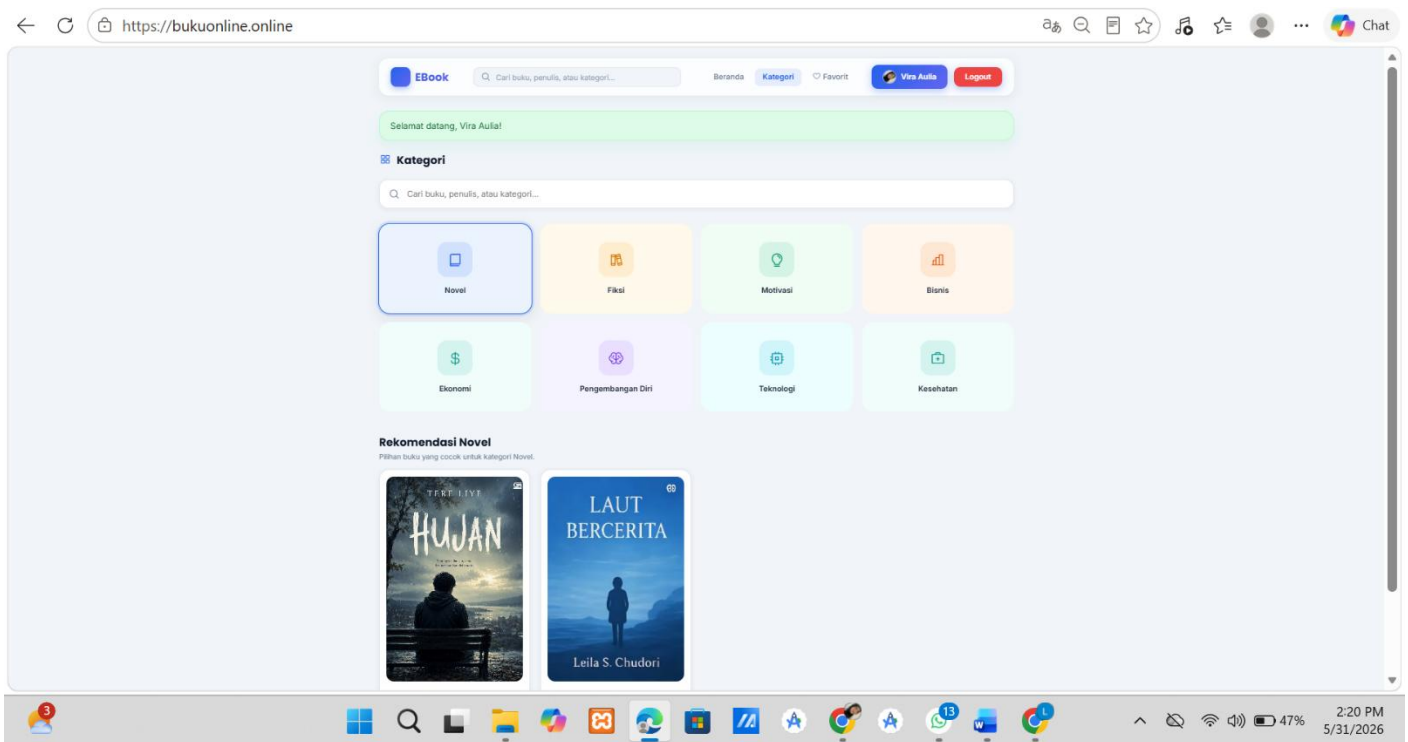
https://bukuonline.online

Chat

EBook
Cari buku, penulis, atau kategori...
Beranda Kategori Favorit
Vira Aulia
Logout

Selamat datang, Vira Aulia!

Kategori

Cari buku, penulis, atau kategori...

Novel
Fiksi
Motivasi
Bisnis
Ekonomi
Pengembangan Diri
Teknologi
Kesehatan

Rekomendasi Novel
Pilihan buku yang cocok untuk kategori Novel.

TERE LIYE
HUJAN

LAUT BERCERITA
Leila S. Chudori

3
13
47%
2:20 PM
5/31/2026